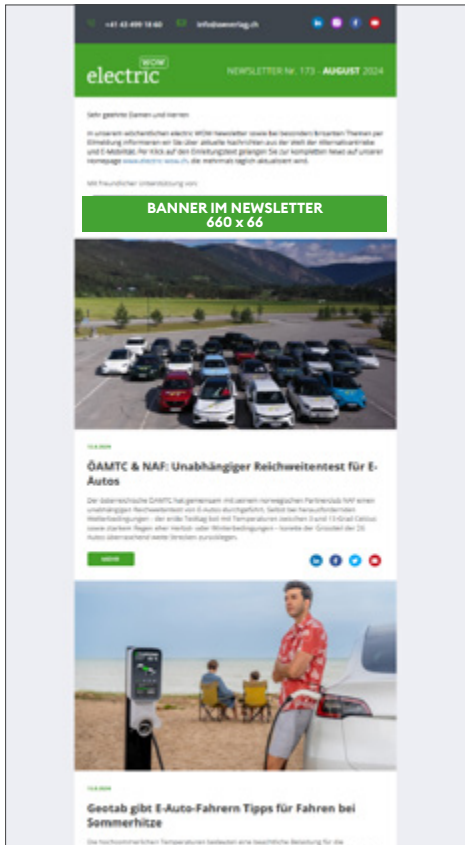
+41 43 499 18 60 info@swverlag.ch

electric WOW

NEWSLETTER Nr. 173 - AUGUST 2024

Sehr geehrte Damen und Herren

In unserem wöchentlichen electric WOW Newsletter sowie bei besonders brisanten Themen per Eilmeldung informieren wir Sie über aktuelle Nachrichten aus der Welt der Alternativantriebe und E-Mobilität. Per Klick auf den Einleitungstext gelangen Sie zur kompletten News auf unserer Homepage www.electric-wow.ch, die mehrmals täglich aktualisiert wird.

Mit freundlicher Unterstützung von:

BANNER IM NEWSLETTER
660 x 66

13.8.2024

ÖAMTC & NAF: Unabhängiger Reichweitentest für E-Autos

Der österreichische ÖAMTC hat gemeinsam mit seinem norwegischen Partnerclub NAF einen unabhängigen Reichweitentest von E-Autos durchgeführt. Selbst bei herausfordernden Wetterbedingungen – der erste Testtag bot mit Temperaturen zwischen 3 und 13 Grad Celsius sowie starkem Regen eher Herbst- oder Winterbedingungen – konnte der Grossteil der 26 Autos überraschend weite Strecken zurücklegen.

MEHR

13.8.2024

Geotab gibt E-Auto-Fahrern Tipps für Fahren bei Sommerhitze

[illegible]